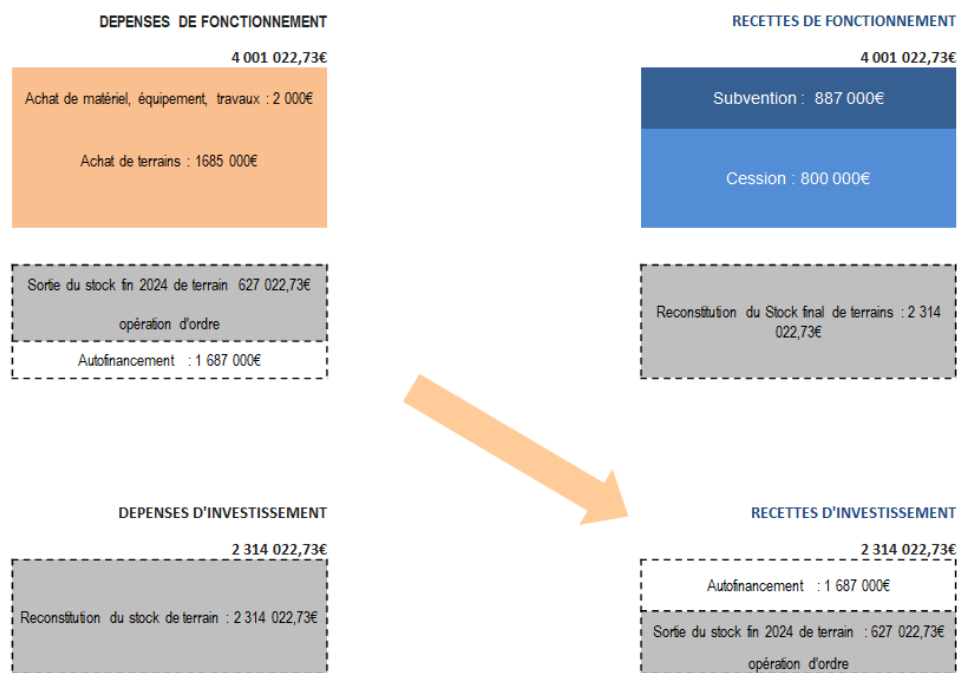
DEPENSES DE FONCTIONNEMENT

4 001 022,73€

Achat de matériel, équipement, travaux : 2 000€

Achat de terrains : 1685 000€

Sortie du stock fin 2024 de terrain 627 022,73€

opération d'ordre

Autofinancement : 1 687 000€

RECETTES DE FONCTIONNEMENT

4 001 022,73€

Subvention : 887 000€

Cession : 800 000€

Reconstitution du Stock final de terrains : 2 314 022,73€

DEPENSES D'INVESTISSEMENT

2 314 022,73€

Reconstitution du stock de terrain : 2 314 022,73€

RECETTES D'INVESTISSEMENT

2 314 022,73€

Autofinancement : 1 687 000€

Sortie du stock fin 2024 de terrain : 627 022,73€

opération d'ordre